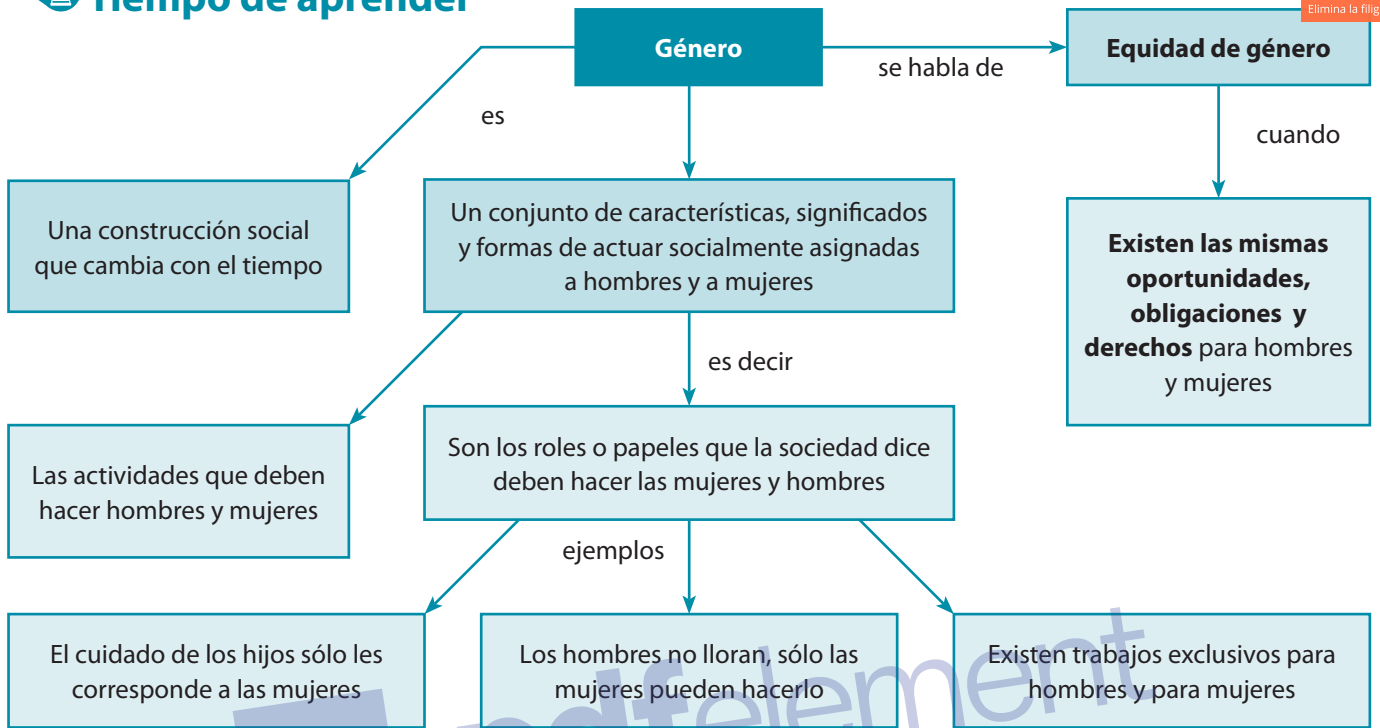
Tiempo de aprender

Elimina la filig

Género

se habla de

Equidad de género

es

cuando

Una construcción social que cambia con el tiempo

Un conjunto de características, significados y formas de actuar socialmente asignadas a hombres y a mujeres

Existen las mismas oportunidades, obligaciones y derechos para hombres y mujeres

es decir

Las actividades que deben hacer hombres y mujeres

Son los roles o papeles que la sociedad dice deben hacer las mujeres y hombres

ejemplos

El cuidado de los hijos sólo les corresponde a las mujeres

Los hombres no lloran, sólo las mujeres pueden hacerlo

Existen trabajos exclusivos para hombres y para mujeres

pdfelement